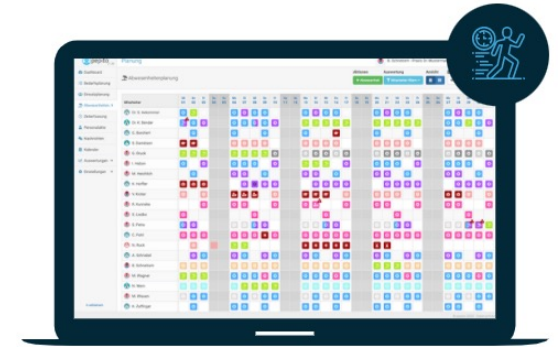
Planung

Dashboard
Bedarfsplanung
Dienstplanung
Abwesenheiten
Zeiterfassung
Personaldaten
Kapazitäten
Kalender
Auswertungen
Einstellungen

Abwesenheitenplanung

Aktionen
Auswertung
Ansicht

Mitarbeiter

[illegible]